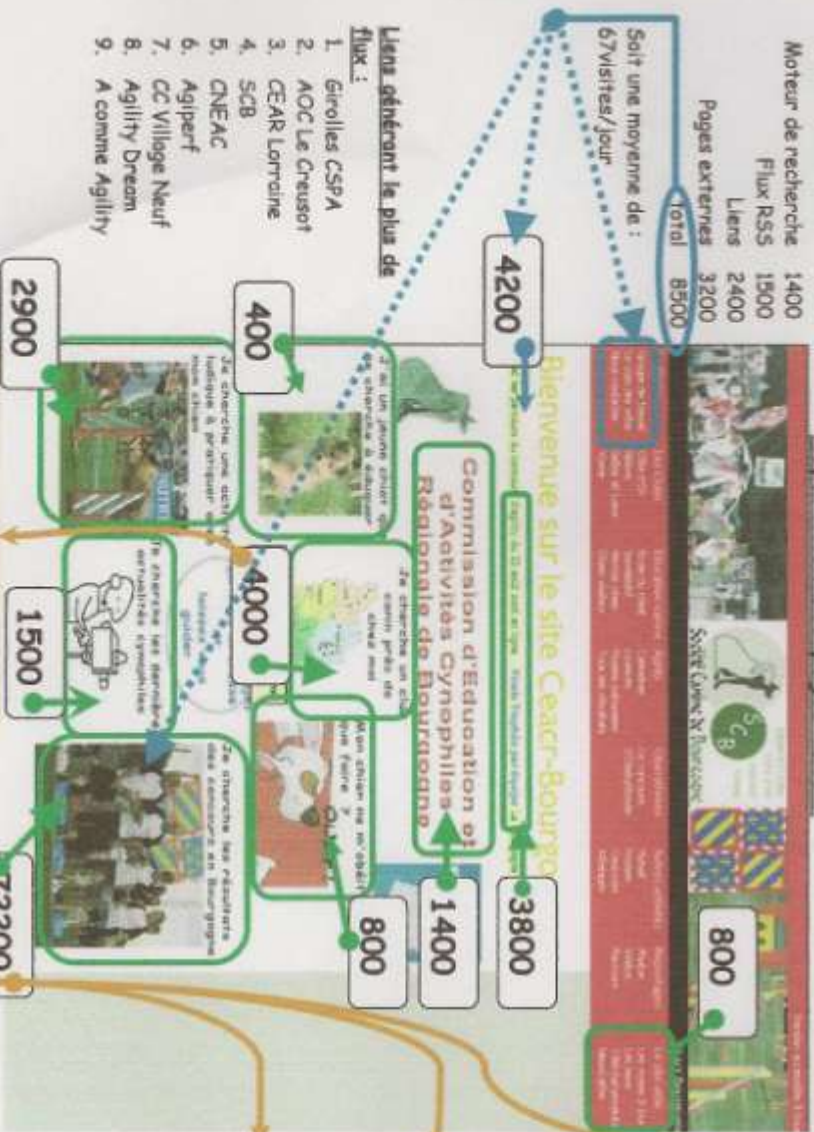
Moteur de recherche 1400
Flux RSS 1500
Liens 2400
Pages externes 3200
Total 8500

Soit une moyenne de : 67visites/jour

Liens générant le plus de flux :
1. Girolles CSPA
2. AOC Le Creusot
3. CEAR Lorraine
4. SCB
5. CNEAC
6. Agiperf
7. CC Village Neuf
8. Agility Dream
9. A comme Agility

4200

400

2900

Bienvenue sur le site Ceacr-Bourgo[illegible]

Commission d'Education et d'Activités Cynophiles Régionale de Bourgogne

J'ai un jeune chien et je cherche à éduquer

Je cherche une activité ludique à pratiquer avec mon chien

Je cherche un club canin près de chez moi

4000

Je cherche les dernières actualités cynophiles

1500

Mon chien ne m'obéit pas, que faire ?

Je cherche les résultats des concours en Bourgogne

800

1400

3800

800

Société Canine de Bourgogne

SCB

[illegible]3200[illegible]